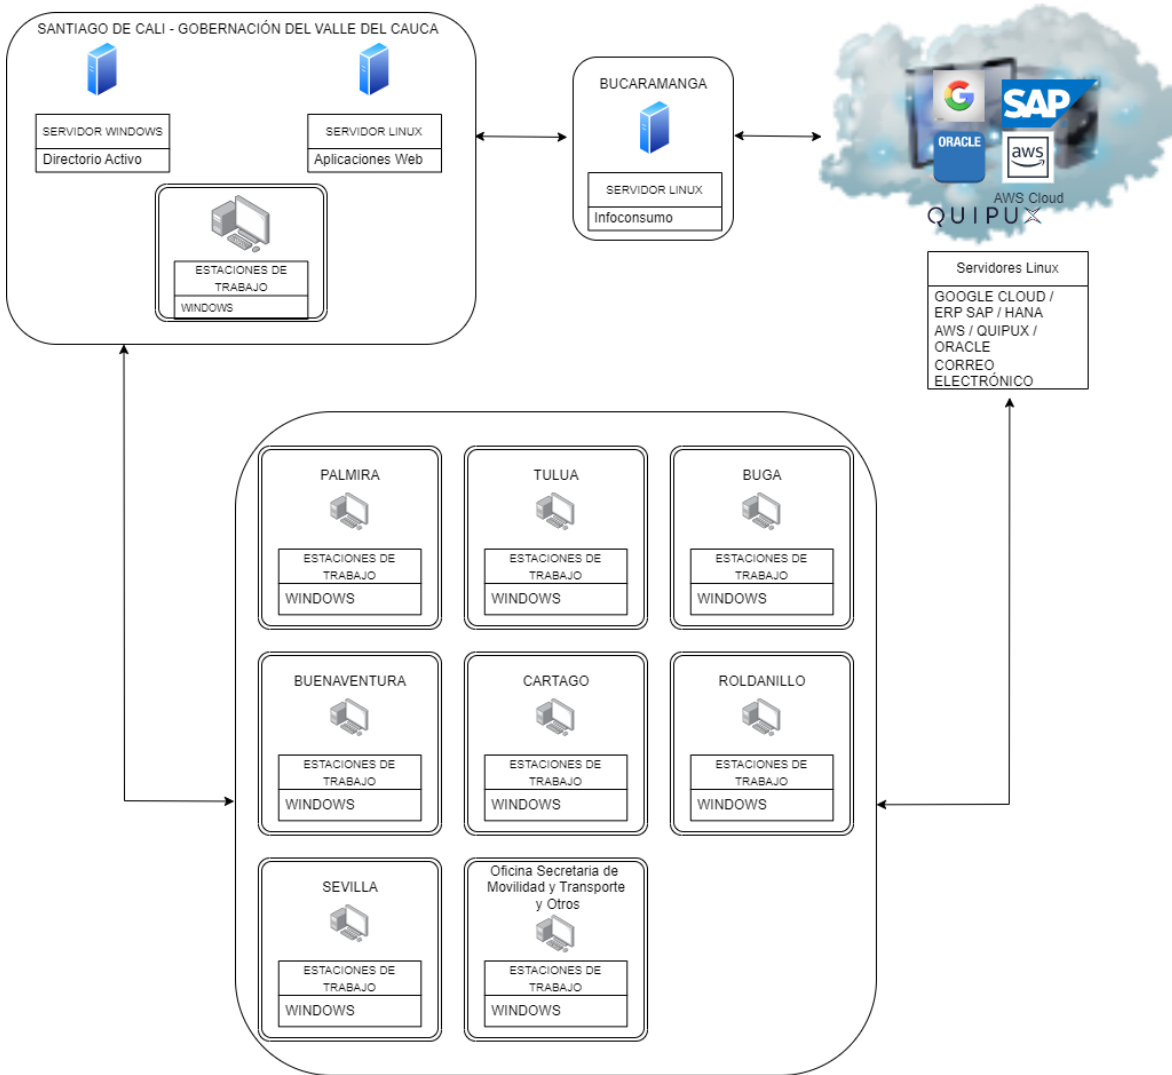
SANTIAGO DE CALI - GOBERNACIÓN DEL VALLE DEL CAUCA

SERVIDOR WINDOWS
Directorio Activo

SERVIDOR LINUX
Aplicaciones Web

ESTACIONES DE TRABAJO
WINDOWS

BUCARAMANGA

SERVIDOR LINUX
Infoconsumo

SAP
ORACLE
aws
AWS Cloud
QUIPUX

Servidores Linux
GOOGLE CLOUD / ERP SAP / HANA AWS / QUIPUX / ORACLE CORREO ELECTRÓNICO

PALMIRA
ESTACIONES DE TRABAJO
WINDOWS

TULUA
ESTACIONES DE TRABAJO
WINDOWS

BUGA
ESTACIONES DE TRABAJO
WINDOWS

BUENAVENTURA
ESTACIONES DE TRABAJO
WINDOWS

CARTAGO
ESTACIONES DE TRABAJO
WINDOWS

ROLDANILLO
ESTACIONES DE TRABAJO
WINDOWS

SEVILLA
ESTACIONES DE TRABAJO
WINDOWS

Oficina Secretaria de Movilidad y Transporte y Otros
ESTACIONES DE TRABAJO
WINDOWS